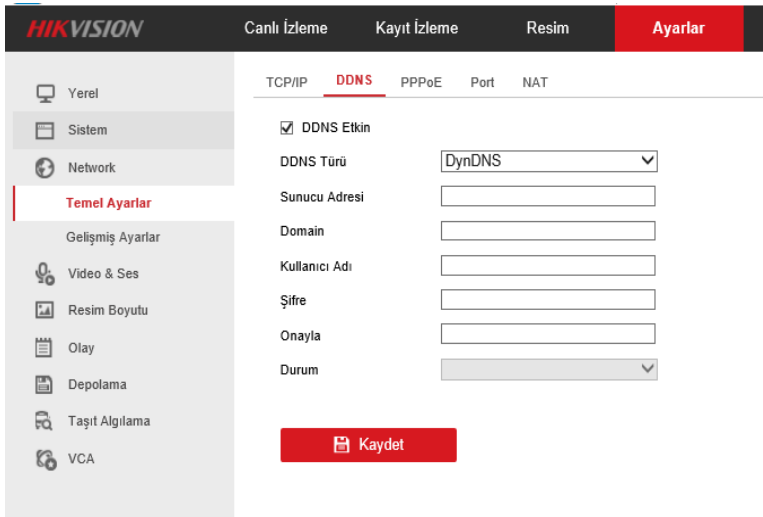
HIKVISION

Canlı İzleme

Kayıt İzleme

Resim

Ayarlar

Yerel

Sistem

Network

Temel Ayarlar

Gelişmiş Ayarlar

Video & Ses

Resim Boyutu

Olay

Depolama

Taşıt Algılama

VCA

TCP/IP DDNS PPPoE Port NAT

☑ DDNS Etkin

DDNS Türü DynDNS

Sunucu Adresi

Domain

Kullanıcı Adı

Şifre

Onayla

Durum

Kaydet